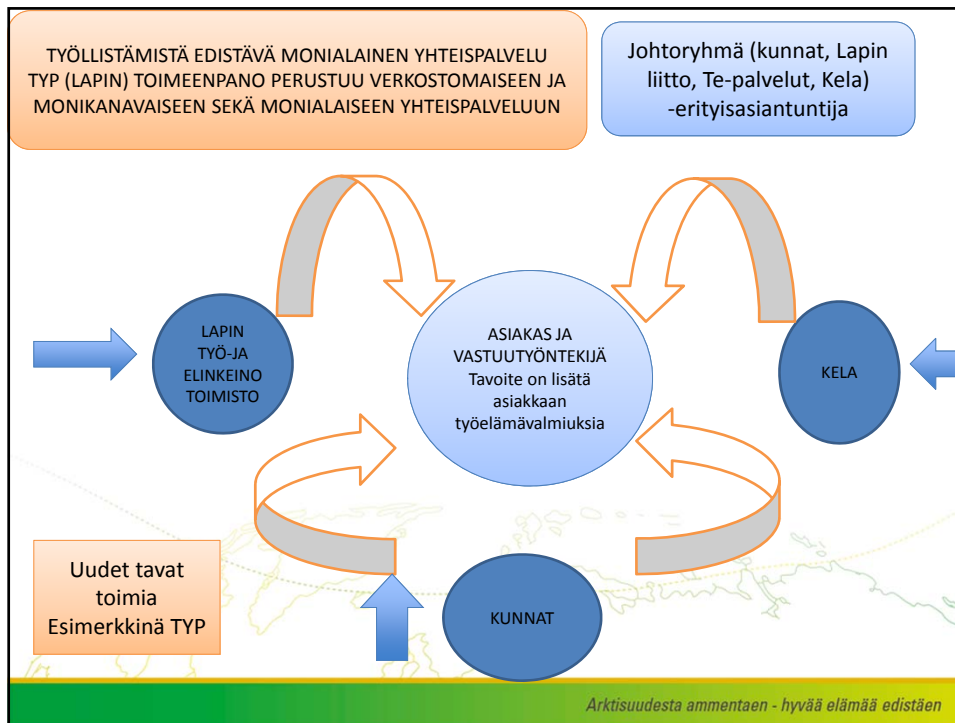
TYÖLLISTÄMISTÄ EDISTÄVÄ MONIALAINEN YHTEISPALVELU TYP (LAPIN) TOIMEENPANO PERUSTUU VERKOSTOMAISEEN JA MONIKANAVAISEEN SEKÄ MONIALAISEEN YHTEISPALVELUUN

Johtoryhmä (kunnat, Lapin liitto, Te-palvelut, Kela) -erityisasiantuntija

LAPIN TYÖ-JA ELINKEINO TOIMISTO

ASIAKAS JA VASTUUTYÖNTEKIJÄ Tavoite on lisätä asiakkaan työelämävalmiuksia

KELA

Uudet tavat toimia Esimerkkinä TYP

KUNNAT

Arktisuudesta ammentaen - hyvää elämää edistäen